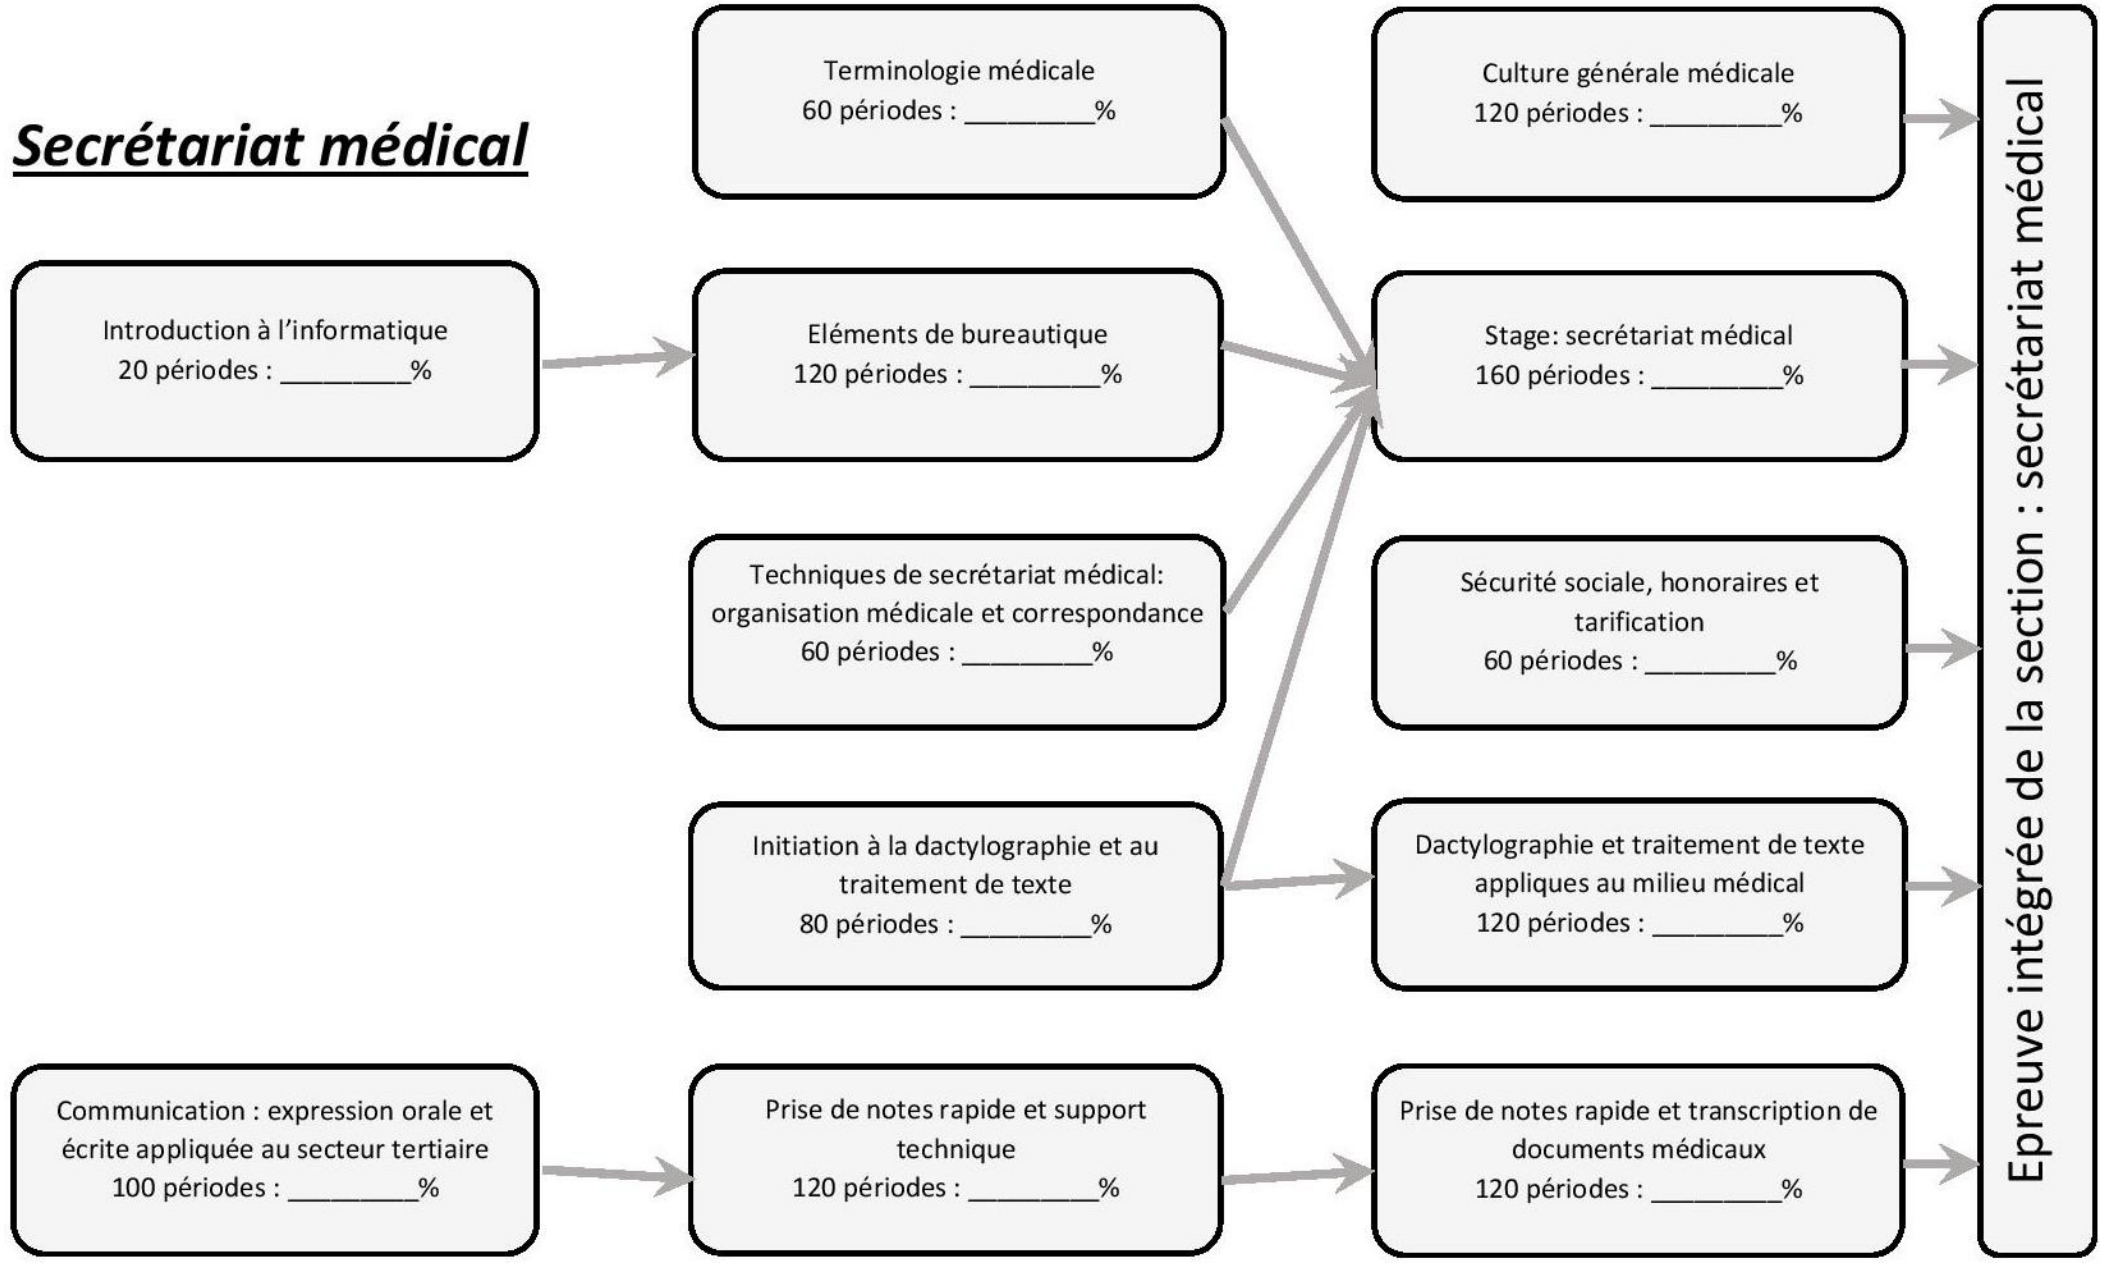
Secrétariat médical

Introduction à l'informatique
20 périodes : ________%

Communication : expression orale et écrite appliquée au secteur tertiaire
100 périodes : ________%

Terminologie médicale
60 périodes : ________%

Eléments de bureautique
120 périodes : ________%

Techniques de secrétariat médical: organisation médicale et correspondance
60 périodes : ________%

Initiation à la dactylographie et au traitement de texte
80 périodes : ________%

Prise de notes rapide et support technique
120 périodes : ________%

Culture générale médicale
120 périodes : ________%

Stage: secrétariat médical
160 périodes : ________%

Sécurité sociale, honoraires et tarification
60 périodes : ________%

Dactylographie et traitement de texte appliques au milieu médical
120 périodes : ________%

Prise de notes rapide et transcription de documents médicaux
120 périodes : ________%

Epreuve intégrée de la section : secrétariat médical